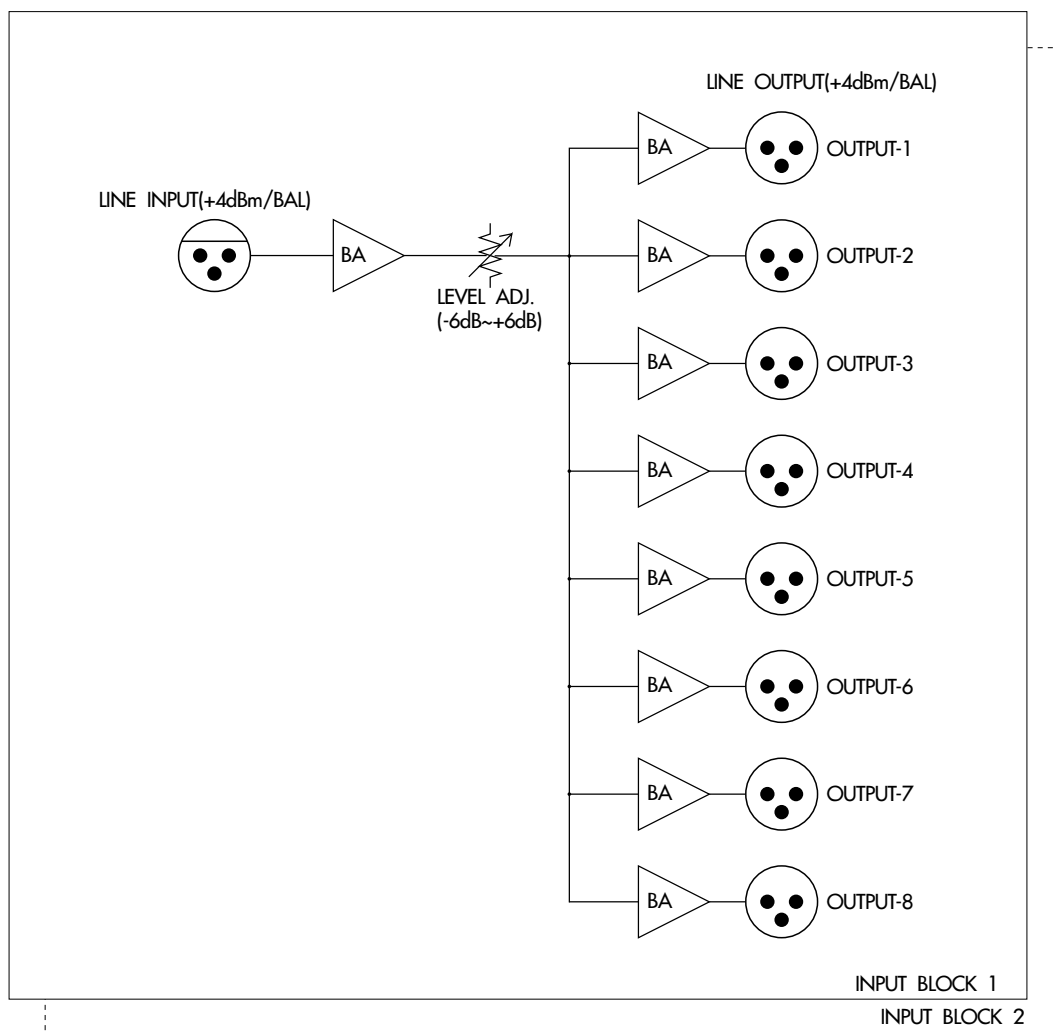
LINE OUTPUT(+4dBm/BAL)

BA

OUTPUT-1

LINE INPUT(+4dBm/BAL)

BA

BA

OUTPUT-2

LEVEL ADJ.
(-6dB~+6dB)

BA

OUTPUT-3

BA

OUTPUT-4

BA

OUTPUT-5

BA

OUTPUT-6

BA

OUTPUT-7

BA

OUTPUT-8

INPUT BLOCK 1

INPUT BLOCK 2